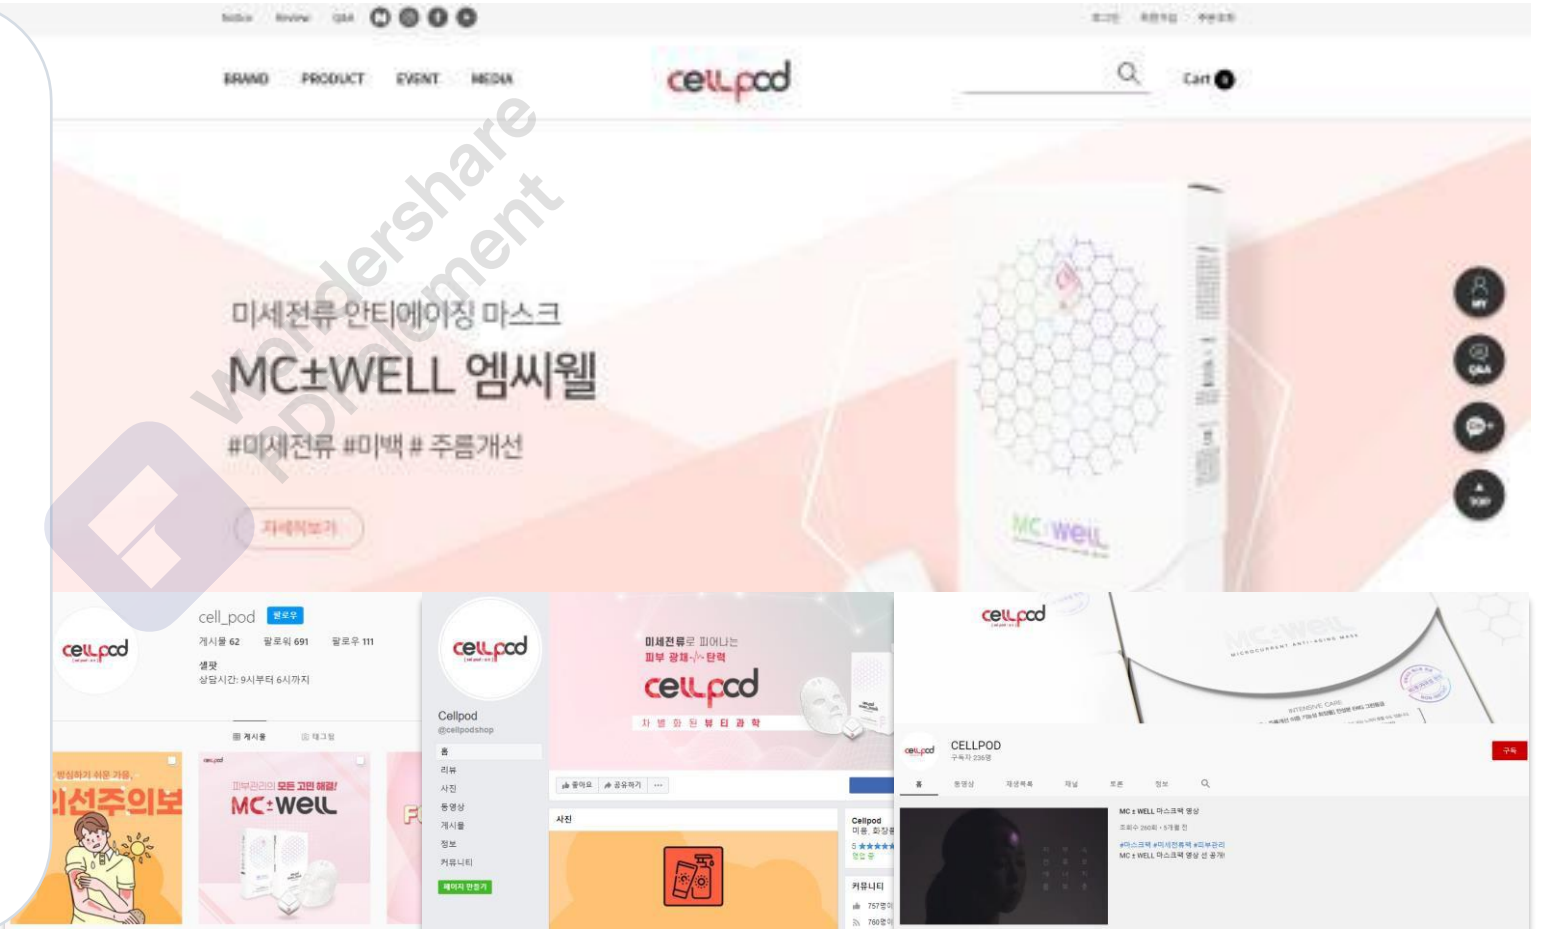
Notice Review Q&A

로그인 회원가입 주문조회

BRAND PRODUCT EVENT MEDIA

cellpod

Cart 0

미세전류 안티에이징 마스크

MC±WELL 엠씨웰

#미세전류 #미백 # 주름개선

자세히보기

Wondershare PDFelement

MY

Q&A

TOP

MC:well

cell_pod 팔로우

게시물 62 팔로워 691 팔로우 111

셀팟

상담시간: 9시부터 6시까지

게시물 태그됨

민선주의보

피부관리의 모든 고민 해결!

MC:well

cellpod

Cellpod

@cellpodshop

홈

리뷰

사진

동영상

게시물

정보

커뮤니티

페이지 만들기

미세전류로 피어나는

피부 광채·탄력

cellpod

차 별 화 된 뷰 티 과 학

좋아요 공유하기

사진

Cellpod

커뮤니티

cellpod

MC:WELL

MICROCURRENT ANTI-AGING MASK

INTENSIVE CARE

CELLPOD

구독자 236명

구독

홈 동영상 재생목록 채널 토론 정보

MC ± WELL 마스크팩 영상

#마스크팩 #미세전류팩 #피부관리

MC ± WELL 마스크팩 영상 선 공개!